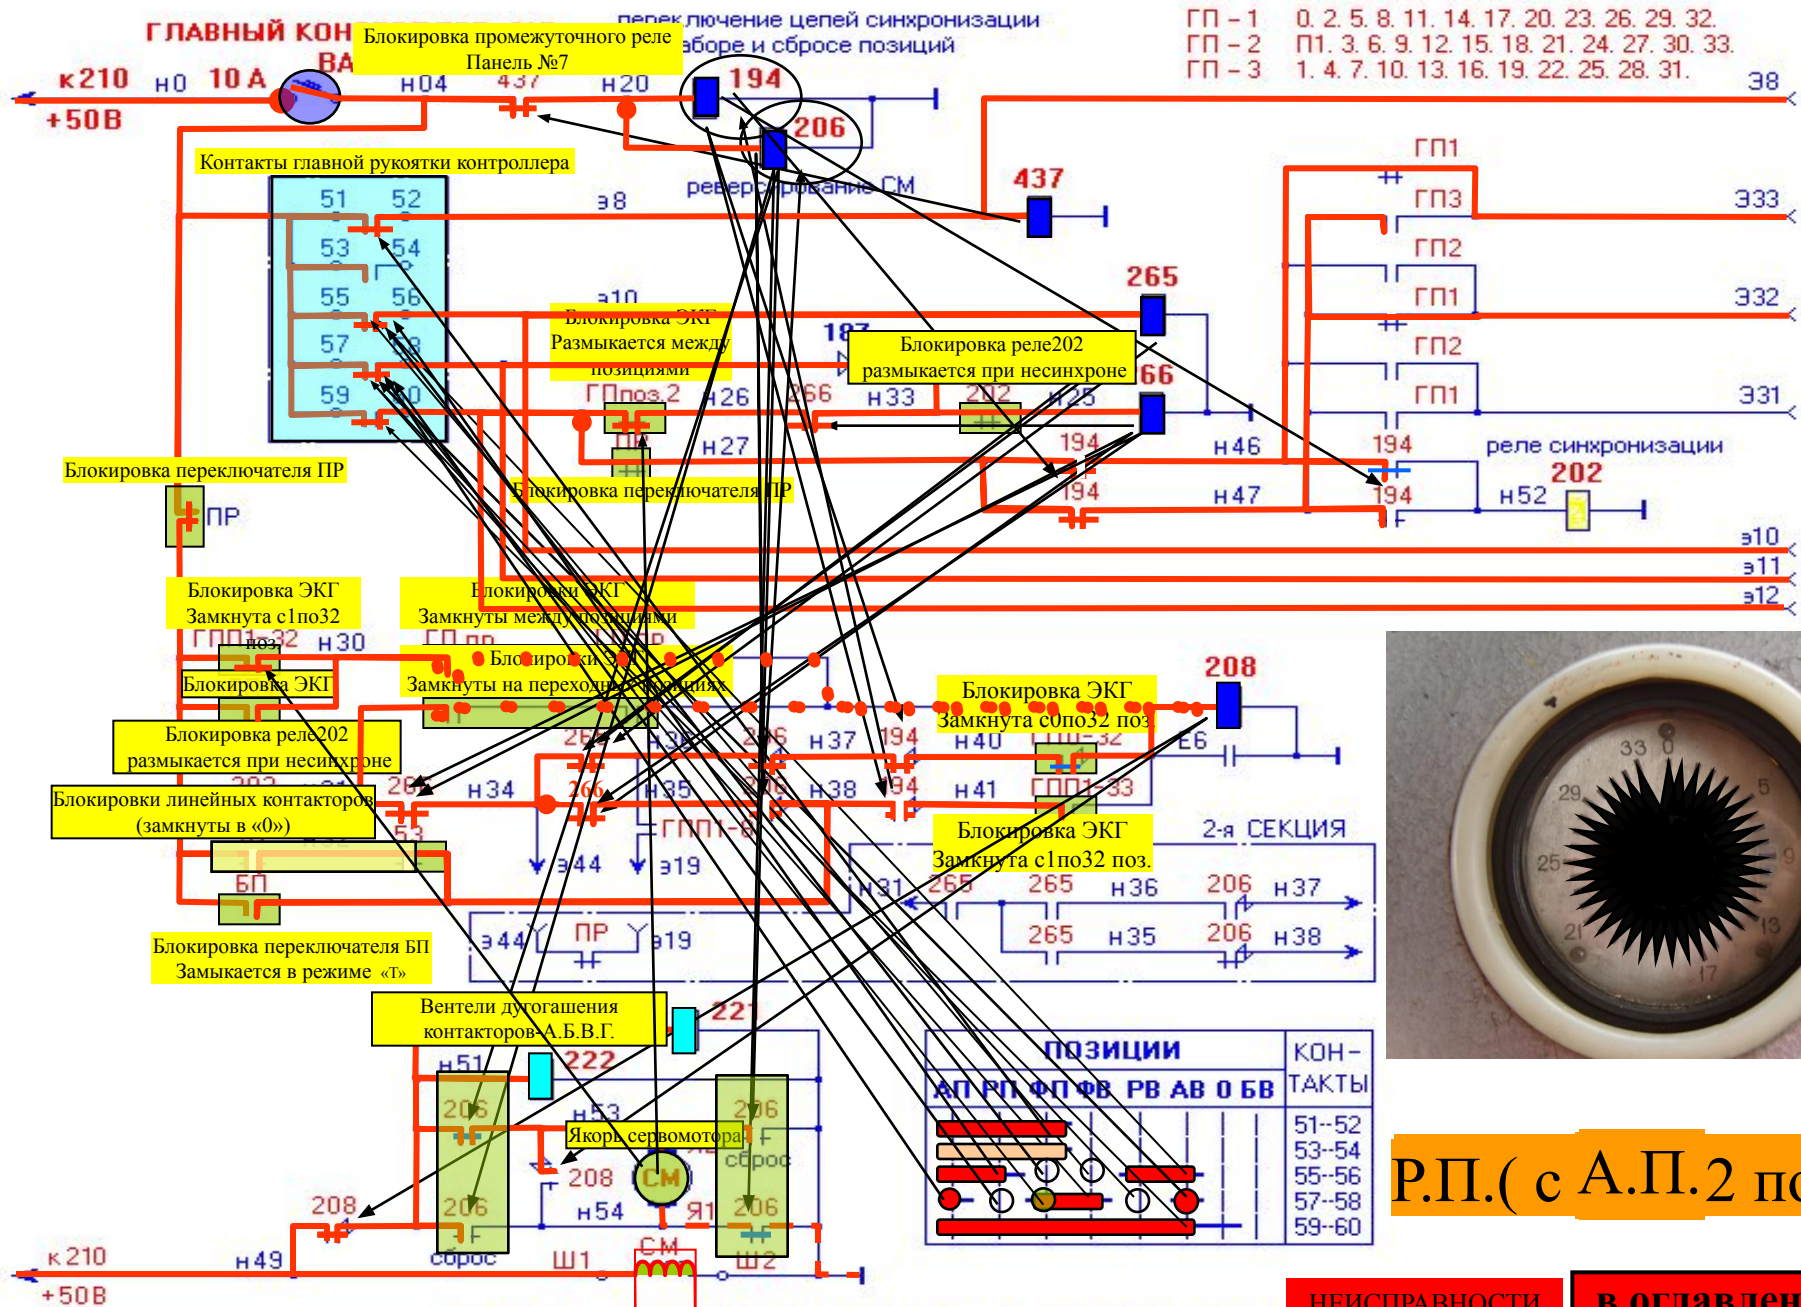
ГЛАВНЫЙ КОН ВА
Блокировка промежуточного реле Панель №7
переключение цепей синхронизации наборе и сбросе позиций
ГП – 1 0. 2. 5. 8. 11. 14. 17. 20. 23. 26. 29. 32.
ГП – 2 П1. 3. 6. 9. 12. 15. 18. 21. 24. 27. 30. 33.
ГП – 3 1. 4. 7. 10. 13. 16. 19. 22. 25. 28. 31.
к210 н0 10 А н04 437 н20 194 э8
+50В
206
Контакты главной рукоятки контроллера
реверсирование СМ
437
ГП1
ГП3 333
ГП2
51 52 э8
53 54
55 56
57 58
59 60
э10
265
ГП1 332
Блокировка ЭКГ Размыкается между позициями
187
Блокировка реле202 размыкается при несинхроне
ГП2
66
ГП1 331
ГПпоз.2 н26 266 н33 202 н25
н27 194 н46
194 реле синхронизации
Блокировка переключателя ПР
194 н47 194 202
Блокировка переключателя ПР
н52
ПР
э10
э11
э12
Блокировка ЭКГ Замкнута с1по32 поз.
Блокировка ЭКГ Замкнуты между позициями
ГП1-32 н30
Блокировки ЭКГ Замкнуты на переходных позициях
208
Блокировка ЭКГ
Блокировка ЭКГ Замкнута с0по32 поз.
Блокировка реле202 размыкается при несинхроне
266 н36 206 н37 194 н40 Е6
Блокировки линейных контакторов (замкнуты в «0»)
202 н34 266 н35 206 н38 194 н41 ГП1-33
53
ГП1-6
Блокировка ЭКГ Замкнута с1по32 поз.
2-я СЕКЦИЯ
э44 э19
БП
н31 265 265 н36 206 н37
265 н35 206 н38
э44 ПР э19
Блокировка переключателя БП Замыкается в режиме «Т»
Вентели дугогашения контакторов А.Б.В.Г.
221
н51 222
ПОЗИЦИИ
КОН-ТАКТЫ
АП РП ФП ФВ РВ АВ 0 БВ
206 н53 206
Якорь сервомотора
сброс
51--52
53--54
208 СМ
55--56
57--58
208 н54 Я1 206
59--60
206
к210 н49 сброс Ш1 СМ Ш2
+50В
33 0 5 29 9 25 21 17 13
Р.П.( с А.П.2 по
НЕИСПРАВНОСТИ
в оглавлен